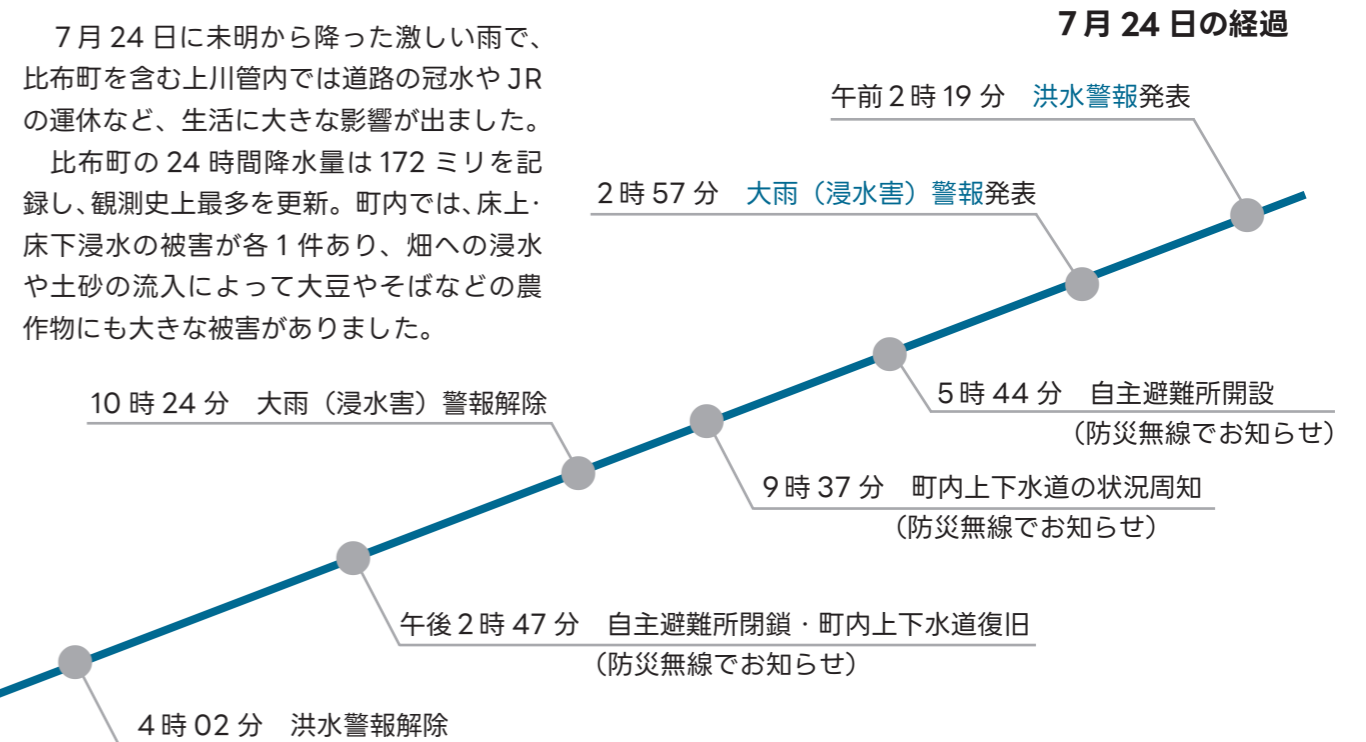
7月24日に未明から降った激しい雨で、比布町を含む上川管内では道路の冠水やJRの運休など、生活に大きな影響が出ました。

比布町の24時間降水量は172ミリを記録し、観測史上最多を更新。町内では、床上・床下浸水の被害が各1件あり、畑への浸水や土砂の流入によって大豆やそばなどの農作物にも大きな被害がありました。

7月24日の経過

午前2時19分　洪水警報発表

2時57分　大雨（浸水害）警報発表

5時44分　自主避難所開設（防災無線でお知らせ）

9時37分　町内上下水道の状況周知（防災無線でお知らせ）

10時24分　大雨（浸水害）警報解除

午後2時47分　自主避難所閉鎖・町内上下水道復旧（防災無線でお知らせ）

4時02分　洪水警報解除